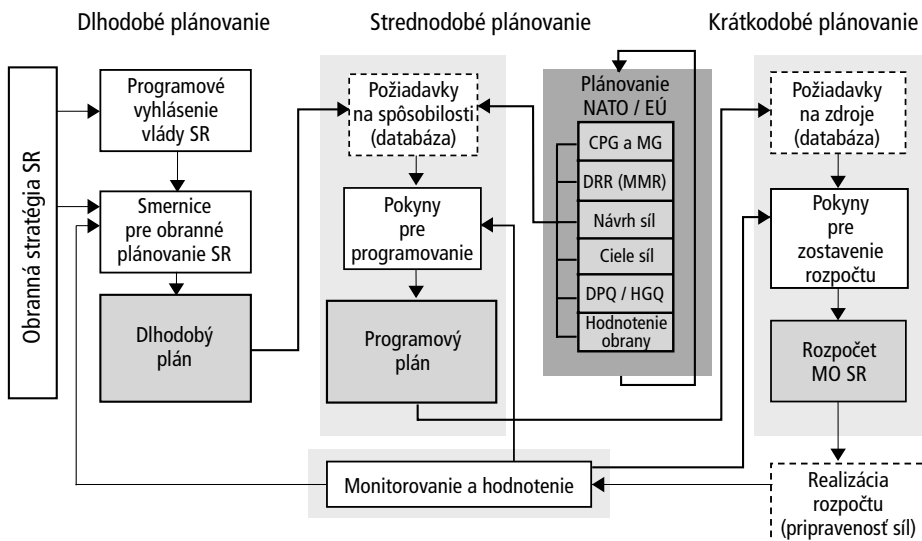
Dlhodobé plánovanie

Strednodobé plánovanie

Krátkodobé plánovanie

Obranná stratégia SR

Programové vyhlásenie vlády SR

Smernice pre obranné plánovanie SR

Dlhodobý plán

Požiadavky na spôsobilosti (databáza)

Pokyny pre programovanie

Programový plán

Plánovanie NATO / EÚ

CPG a MG

DRR (MMR)

Návrh síl

Ciele síl

DPQ / HGQ

Hodnotenie obrany

Požiadavky na zdroje (databáza)

Pokyny pre zostavenie rozpočtu

Rozpočet MO SR

Realizácia rozpočtu (pripravenosť síl)

Monitorovanie a hodnotenie